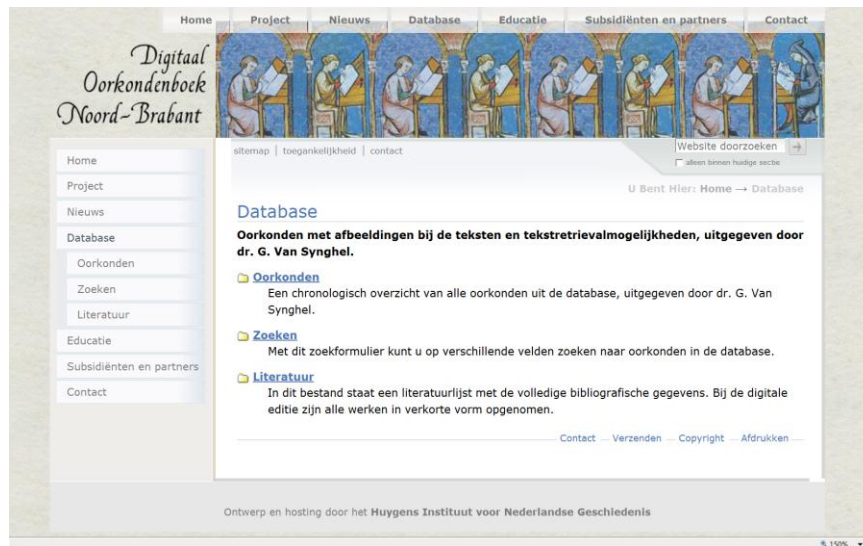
Home Project Nieuws Database Educatie Subsidiënten en partners Contact

Digitaal Oorkondenboek Noord-Brabant

Home
Project
Nieuws
Database
Oorkonden
Zoeken
Literatuur
Educatie
Subsidiënten en partners
Contact

sitemap | toegankelijkheid | contact

Website doorzoeken
alleen binnen huidige sectie

U Bent Hier: Home → Database

Database

Oorkonden met afbeeldingen bij de teksten en tekstretrievalmogelijkheden, uitgegeven door dr. G. Van Synghel.

Oorkonden
Een chronologisch overzicht van alle oorkonden uit de database, uitgegeven door dr. G. Van Synghel.

Zoeken
Met dit zoekformulier kunt u op verschillende velden zoeken naar oorkonden in de database.

Literatuur
In dit bestand staat een literatuurlijst met de volledige bibliografische gegevens. Bij de digitale editie zijn alle werken in verkorte vorm opgenomen.

Contact — Verzenden — Copyright — Afdrukken

Ontwerp en hosting door het Huygens Instituut voor Nederlandse Geschiedenis

150%